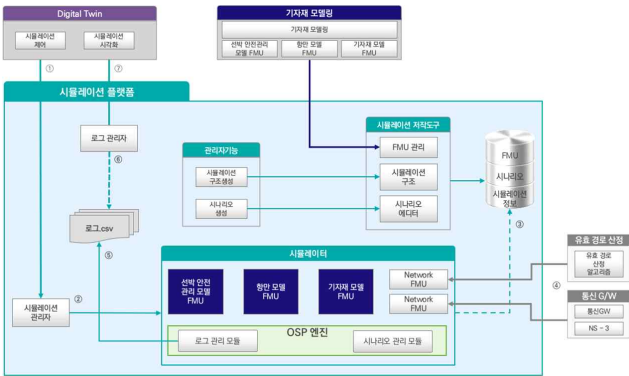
Digital Twin

시뮬레이션 제어

시뮬레이션 시각화

①

⑦

기자재 모델링

기자재 모델링

선박 안전관리 모델 FMU

항만 모델 FMU

기자재 모델 FMU

시뮬레이션 플랫폼

로그 관리자

⑥

관리자기능

시뮬레이션 구조생성

시나리오 생성

시뮬레이션 저작도구

FMU 관리

시뮬레이션 구조

시나리오 에디터

FMU

시나리오

시뮬레이션 정보

로그.csv

⑤

③

시뮬레이터

선박 안전 관리 모델 FMU

항만 모델 FMU

기자재 모델 FMU

Network FMU

Network FMU

유효 경로 산정

유효 경로 산정 알고리즘

④

통신 G/W

통신GW

NS - 3

시뮬레이션 관리자

②

OSP 엔진

로그 관리 모듈

시나리오 관리 모듈